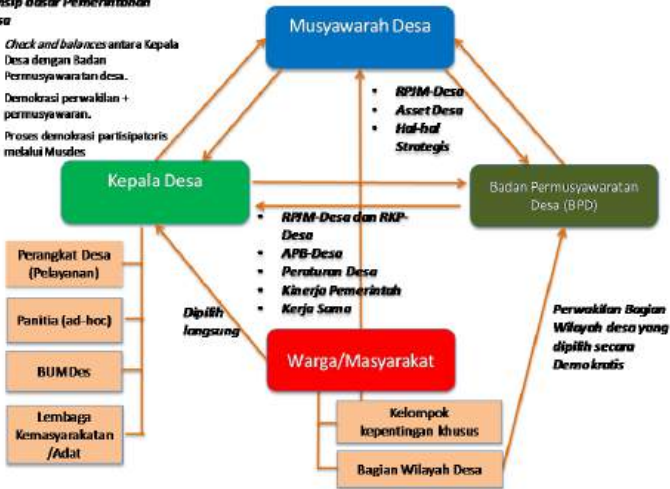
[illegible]sip Dasar Pemerintahan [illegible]sa

Check and balances antara Kepala Desa dengan Badan Permusyawaratan desa.

Demokrasi perwakilan + permusyawaran.

Proses demokrasi partisipatoris melalui Musdes

Musyawarah Desa

RPJM-Desa
Asset Desa
Hal-hal Strategis

Kepala Desa

Badan Permusyawaratan Desa (BPD)

RPJM-Desa dan RKP-Desa
APB-Desa
Peraturan Desa
Kinerja Pemerintah
Kerja Sama

Perangkat Desa (Pelayanan)

Panitia (ad-hoc)

BUMDes

Lembaga Kemasyarakatan /Adat

Dipilih langsung

Warga/Masyarakat

Perwakilan Bagian Wilayah desa yang dipilih secara Demokratis

Kelompok kepentingan khusus

Bagian Wilayah Desa